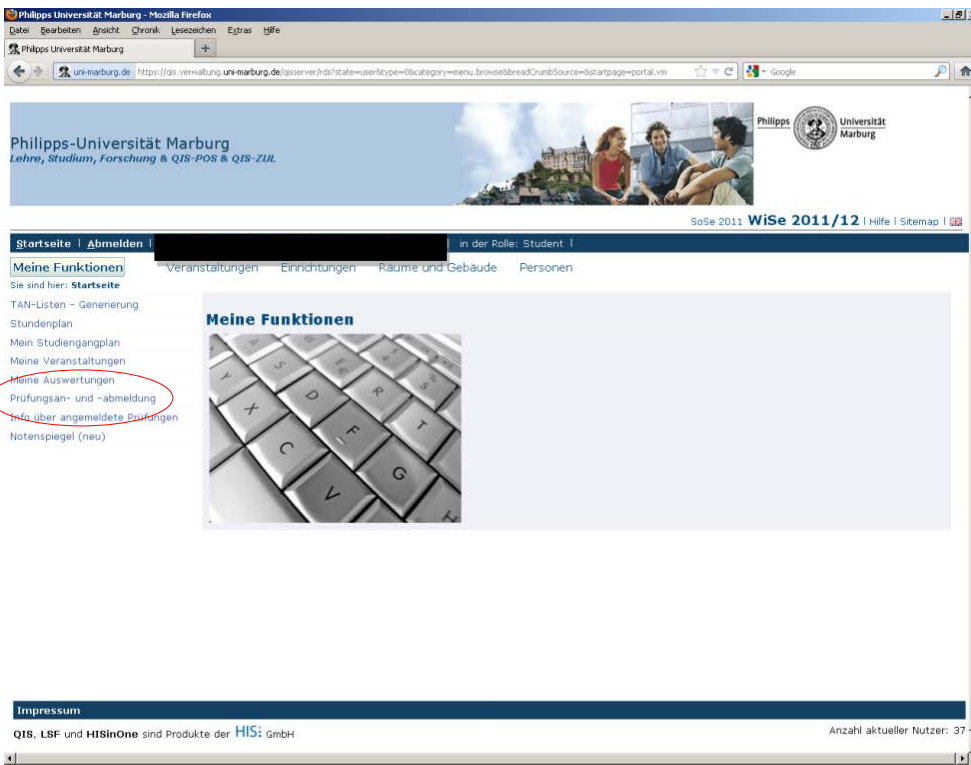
Philipps Universität Marburg - Mozilla Firefox

Datei Bearbeiten Ansicht Chronik Lesezeichen Extras Hilfe

Philipps Universität Marburg +

uni-marburg.de https://qis.verwaltung.uni-marburg.de/qisserver/rds?state=user&type=0&category=menu.browse&breadCrumbSource=&startpage=portal.vm

Google

Philipps-Universität Marburg
Lehre, Studium, Forschung & QIS-POS & QIS-ZUL

Philipps Universität Marburg

SoSe 2011 WiSe 2011/12 | Hilfe | Sitemap |

Startseite | Abmelden | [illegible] | in der Rolle: Student |

Meine Funktionen Veranstaltungen Einrichtungen Räume und Gebäude Personen

Sie sind hier: Startseite

TAN-Listen - Generierung
Stundenplan
Mein Studiengangplan
Meine Veranstaltungen
Meine Auswertungen
Prüfungsan- und -abmeldung
Info über angemeldete Prüfungen
Notenspiegel (neu)

Meine Funktionen

Impressum

QIS, LSF und HISinOne sind Produkte der HIS GmbH

Anzahl aktueller Nutzer: 37